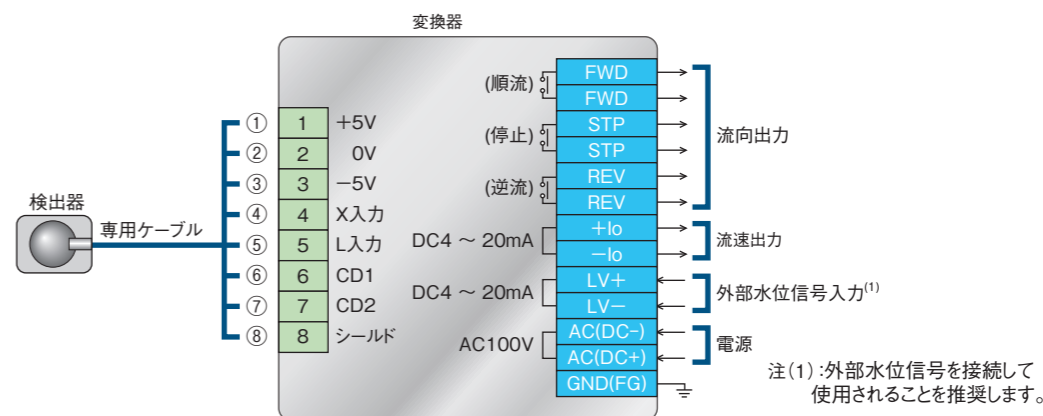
変換器

検出器

専用ケーブル

| | | |
|---|---|---|
| ① | 1 | +5V |
| ② | 2 | 0V |
| ③ | 3 | −5V |
| ④ | 4 | X入力 |
| ⑤ | 5 | L入力 |
| ⑥ | 6 | CD1 |
| ⑦ | 7 | CD2 |
| ⑧ | 8 | シールド |

(順流) FWD FWD

(停止) STP STP

(逆流) REV REV

流向出力

DC4 ～ 20mA +Io −Io 流速出力

DC4 ～ 20mA LV+ LV− 外部水位信号入力$^{(1)}$

AC100V AC(DC−) AC(DC+) 電源

GND(FG)

注(1):外部水位信号を接続して使用されることを推奨します。